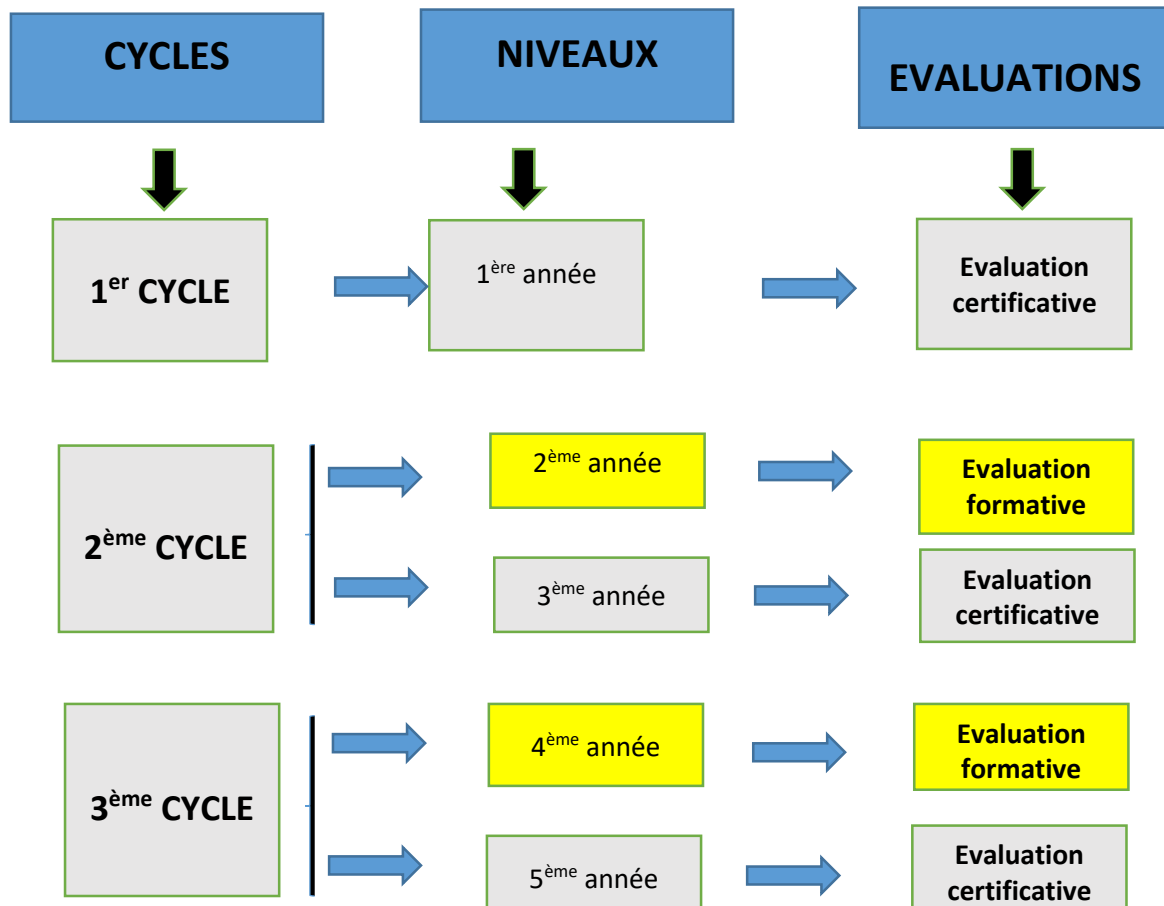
CYCLES

NIVEAUX

EVALUATIONS

1$^{er}$ CYCLE

1$^{ère}$ année

Evaluation certificative

2$^{ème}$ CYCLE

2$^{ème}$ année

Evaluation formative

3$^{ème}$ année

Evaluation certificative

3$^{ème}$ CYCLE

4$^{ème}$ année

Evaluation formative

5$^{ème}$ année

Evaluation certificative